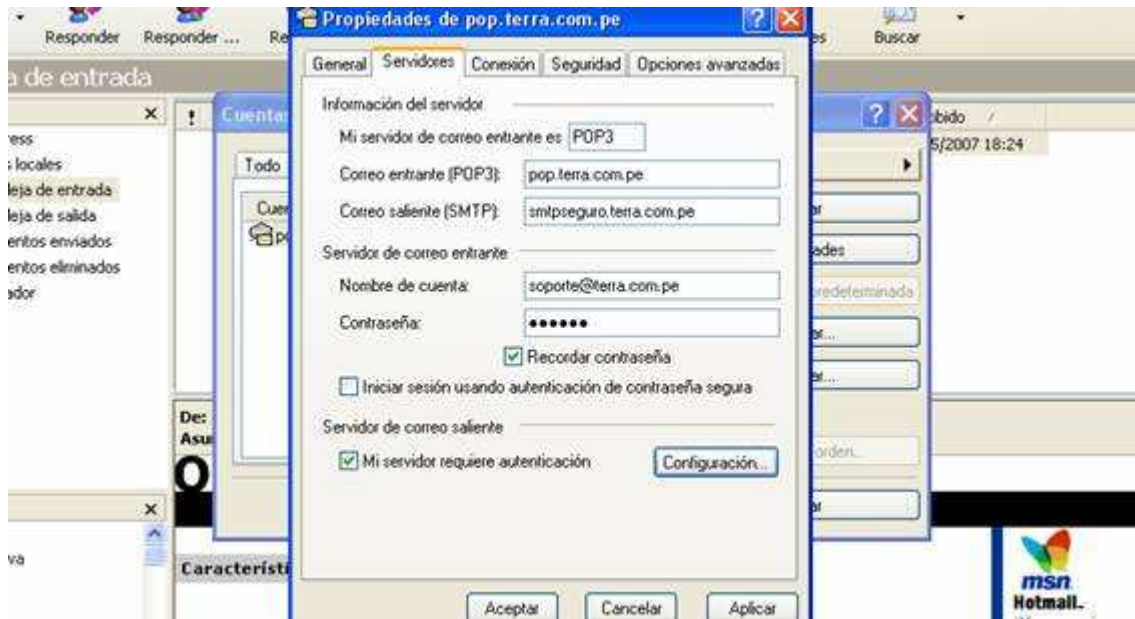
Responder Responder ... Re

Buscar

a de entrada

ess
locales
leja de entrada
leja de salida
entos enviados
entos eliminados
ador

Cuenta

Todo

Cue

bido
5/2007 18:24

ar
ades
predeterminada
ar...
ar...
orden...
ar

De:
Asu

va

Característi

msn
Hotmail.

Propiedades de pop.terra.com.pe

General | Servidores | Conexión | Seguridad | Opciones avanzadas

Información del servidor

Mi servidor de correo entrante es POP3

Correo entrante (POP3): pop.terra.com.pe

Correo saliente (SMTP): smtpseguro.terra.com.pe

Servidor de correo entrante

Nombre de cuenta: soporte@terra.com.pe

Contraseña: ••••••

Recordar contraseña

Iniciar sesión usando autenticación de contraseña segura

Servidor de correo saliente

Mi servidor requiere autenticación

Configuración...

Aceptar Cancelar Aplicar